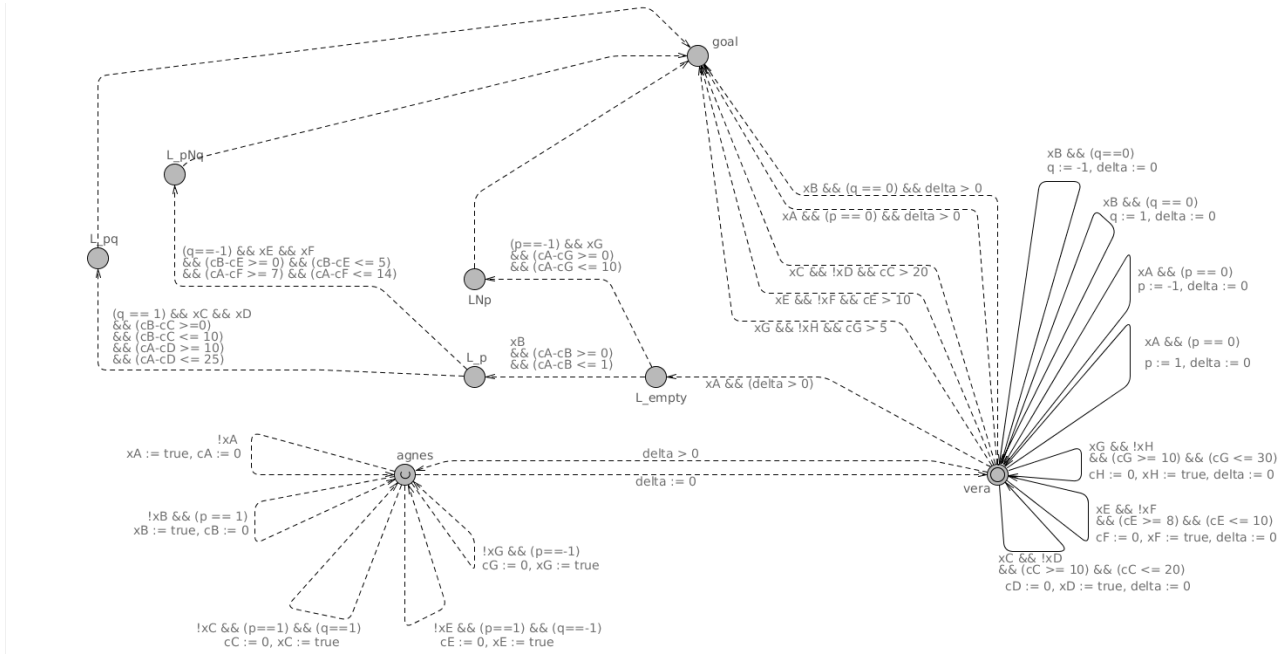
goal

L_pNq

L_pq

LNp

L_p

L_empty

agnes

vera

xB && (q==0)
q := -1, delta := 0

xB && (q == 0)
q := 1, delta := 0

xA && (p == 0)
p := -1, delta := 0

xA && (p == 0)
p := 1, delta := 0

xB && (q == 0) && delta > 0

xA && (p == 0) && delta > 0

xC && !xD && cC > 20

xE && !xF && cE > 10

xG && !xH && cG > 5

(q==-1) && xE && xF
&& (cB-cE >= 0) && (cB-cE <= 5)
&& (cA-cF >= 7) && (cA-cF <= 14)

(p==-1) && xG
&& (cA-cG >= 0)
&& (cA-cG <= 10)

(q == 1) && xC && xD
&& (cB-cC >=0)
&& (cB-cC <= 10)
&& (cA-cD >= 10)
&& (cA-cD <= 25)

xB
&& (cA-cB >= 0)
&& (cA-cB <= 1)

xA && (delta > 0)

!xA
xA := true, cA := 0

delta > 0

delta := 0

!xB && (p == 1)
xB := true, cB := 0

!xG && (p==-1)
cG := 0, xG := true

!xC && (p==1) && (q==1)
cC := 0, xC := true

!xE && (p==1) && (q==-1)
cE := 0, xE := true

xG && !xH
&& (cG >= 10) && (cG <= 30)
cH := 0, xH := true, delta := 0

xE && !xF
&& (cE >= 8) && (cE <= 10)
cF := 0, xF := true, delta := 0

xC && !xD
&& (cC >= 10) && (cC <= 20)
cD := 0, xD := true, delta := 0